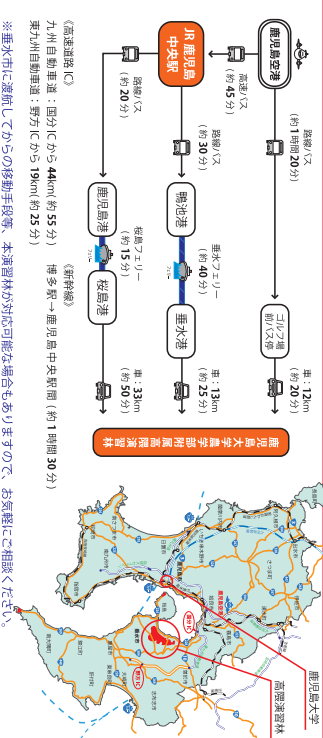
鹿児島空港

路線バス
（約1時間20分）

ゴルフ場前バス停

車：12km
（約20分）

高速バス
（約45分）

JR鹿児島中央駅

路線バス
（約30分）

鴨池港

垂水フェリー
（約40分）

垂水港

車：13km
（約25分）

路線バス
（約20分）

鹿児島港

桜島フェリー
（約15分）

桜島港

車：33km
（約30分）

鹿児島大学農学部附属高隈演習林

《高速道路 IC》
九州自動車道：国分ICから44km（約55分）
東九州自動車道：野方ICから19km（約25分）

《新幹線》
博多駅→鹿児島中央駅間（約1時間30分）

鹿児島大学

高隈演習林

※垂水市に渡航してからの移動手段等、本演習林が対応可能な場合もありますので、お気軽にご相談ください。